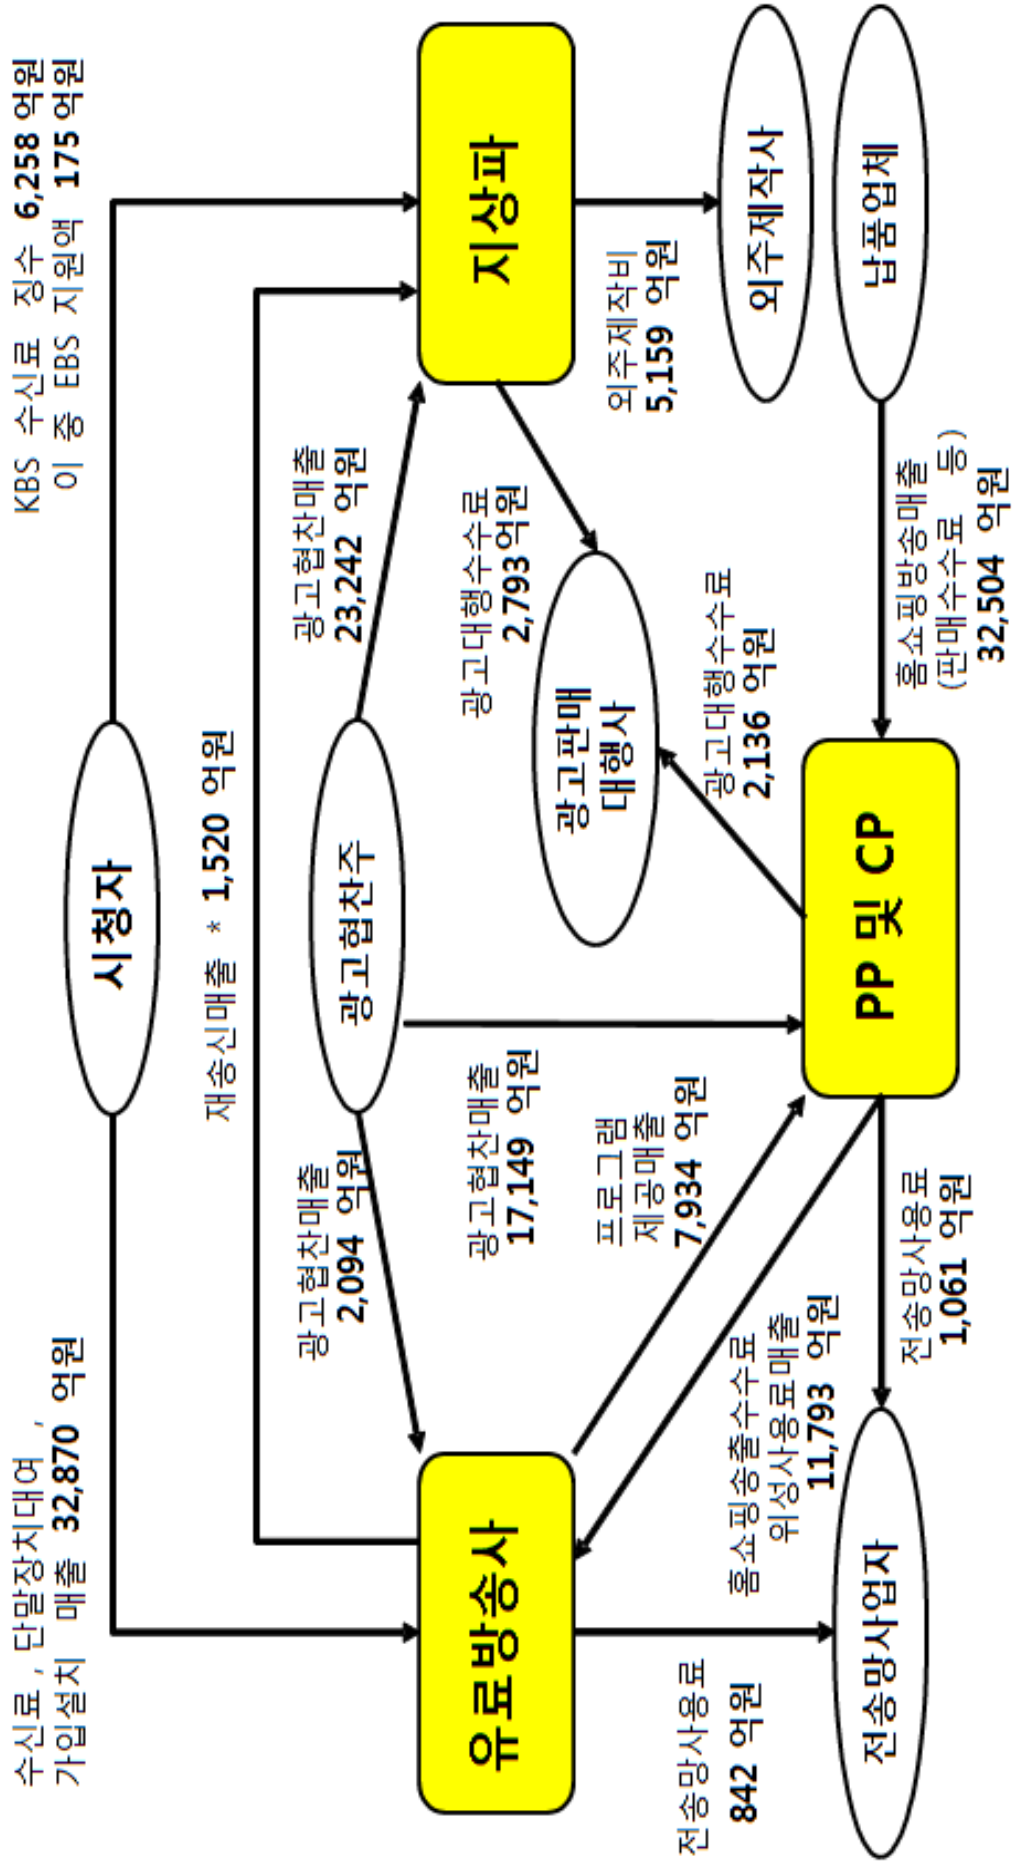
KBS 수신료 징수 6,258 억원
이 중 EBS 지원액 175 억원

지상파

외주제작사

납품업체

외주제작비
5,159 억원

시청자

재송신매출 * 1,520 억원

광고협찬매출
23,242 억원

광고협찬주

광고대행수수료
2,793 억원

광고판매
대행사

광고대행수수료
2,136 억원

홈쇼핑방송매출
(판매수수료 등)
32,504 억원

PP 및 CP

수신료, 단말장치대여, 가입설치 매출 32,870 억원

광고협찬매출
2,094 억원

광고협찬매출
17,149 억원

프로그램
제공매출
7,934 억원

홈쇼핑송출수수료
위성사용료매출
11,793 억원

전송망사용료
1,061 억원

유료방송사

전송망사용료
842 억원

전송망사업자